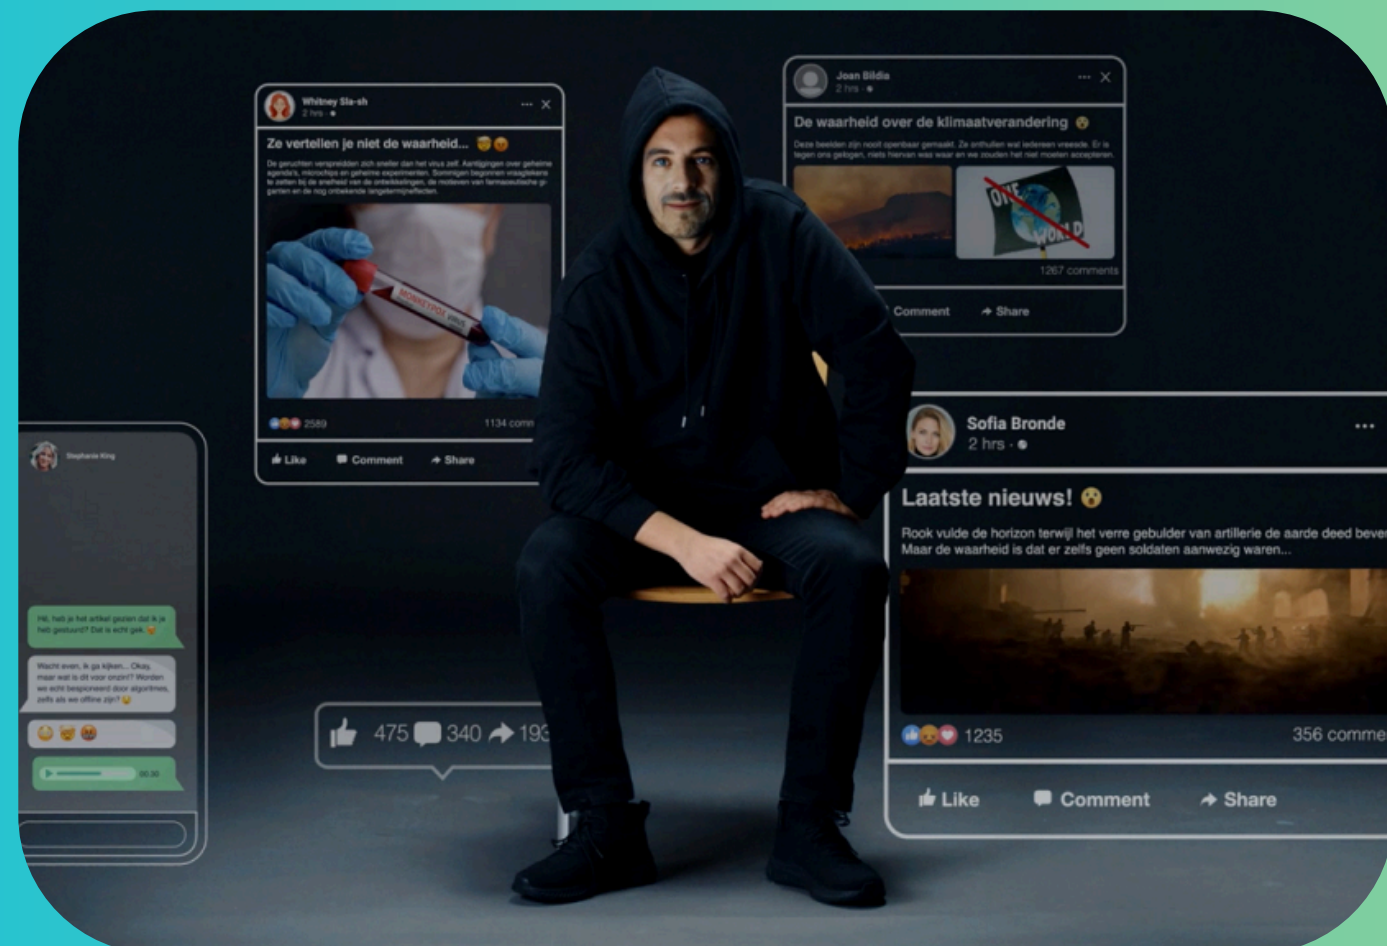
Whitney Sla-sh
2 hrs

Ze vertellen je niet de waarheid... 😨😡

De geruchten verspreidden zich sneller dan het virus zelf. Aantijgingen over geheime agenda's, microchips en geheime experimenten. Sommigen begonnen vraagtekens te zetten bij de snelheid van de ontwikkelingen, de motieven van farmaceutische giganten en de nog onbekende langetermijneffecten.

MONKEYPOX

2589
1134 com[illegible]

Like
Comment
Share

Joan Bildia
2 hrs

De waarheid over de klimaatverandering 😮

Deze beelden zijn nooit openbaar gemaakt. Ze onthullen wat iedereen vreesde. Er is tegen ons gelogen, niets hiervan was waar en we zouden het niet moeten accepteren.

ONE WORLD

1267 comments

Comment
Share

Stephanie King

Hé, heb je het artikel gezien dat ik je heb gestuurd? Dat is echt gek

Wacht even, ik ga kijken... Okay, maar wat is dit voor onzin? Worden we echt bespioneerd door algoritmes, zelfs als we offline zijn?

00:30

475 340 19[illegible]

Sofia Bronde
2 hrs

Laatste nieuws! 😮

Rook vulde de horizon terwijl het verre gebulder van artillerie de aarde deed beve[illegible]
Maar de waarheid is dat er zelfs geen soldaten aanwezig waren...

1235
356 comme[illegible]

Like
Comment
Share